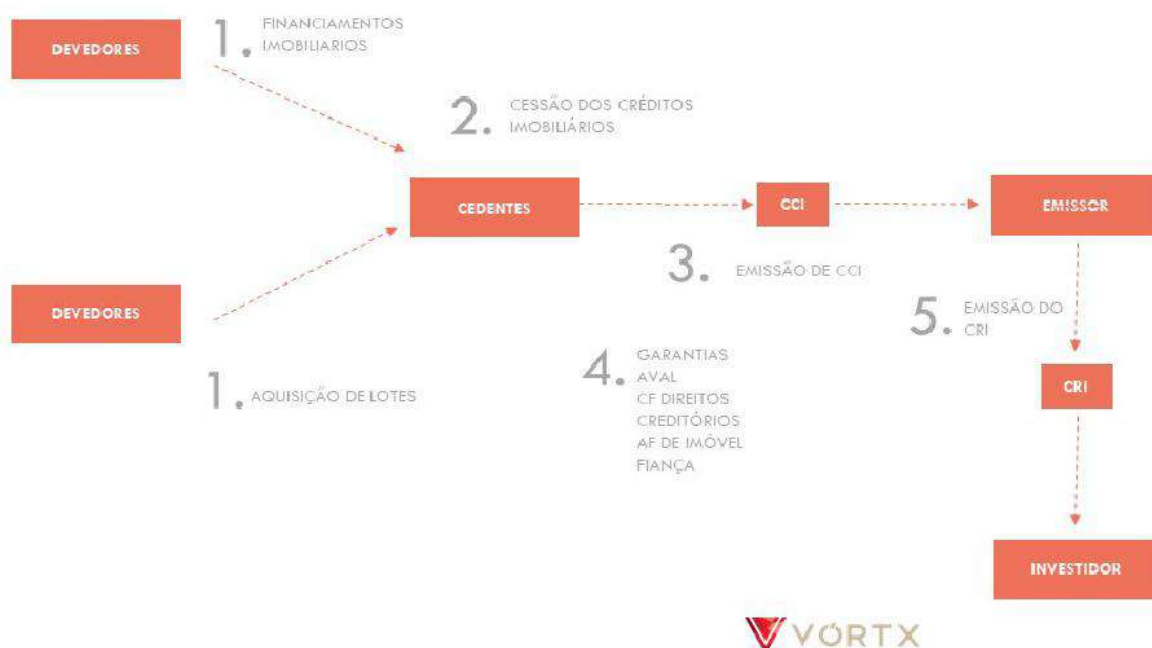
DEVEDORES

1. FINANCIAMENTOS IMOBILIARIOS

2. CESSÃO DOS CRÉDITOS IMOBILIÁRIOS

CEDENTES

CCI

EMISSOR

3. EMISSÃO DE CCI

DEVEDORES

5. EMISSÃO DO CRI

1. AQUISIÇÃO DE LOTES

4. GARANTIAS
AVAL
CF DIREITOS CREDITÓRIOS
AF DE IMÓVEL
FIANÇA

CRI

INVESTIDOR

VORTX